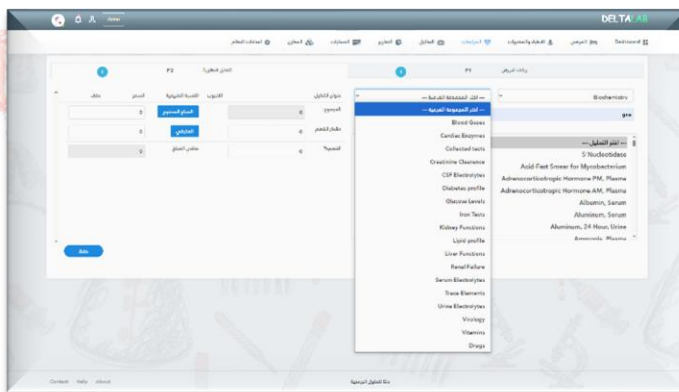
DELTA LAB

Dashboard المرضى الأطباء والمندوبين الحسابات المحاليل التقارير المشتريات المخازن اعدادات النظام

بيانات المريض P1 التحاليل المطلوبة P2

Biochemistry

--- اختر المجموعة الفرعية ---

--- اختر المجموعة الفرعية ---
Blood Gases
Cardiac Enzymes
Collected tests
Creatinine Clearance
CSF Electrolytes
Diabetes profile
Glucose Levels
Iron Tests
Kidney Functions
Lipid profile
Liver Functions
Renal Failure
Serum Electrolytes
Trace Elements
Urine Electrolytes
Virology
Vitamins
Drugs

--- اختر التحليل ---
5' Nucleotidase
Acid-Fast Smear for Mycobacterium
Adrenocorticotropic Hormone PM, Plasma
Adrenocorticotropic Hormone AM, Plasma
Albumin, Serum
Aluminum, Serum
Aluminum, 24 Hour, Urine
Ammonia, Plasma

عنوان التحاليل الاجمالي مقابل الخصم الصافي
الاسعار القيمة التلقائية السعر خلاف
0 0 0
0 0
Add

Contact Help About